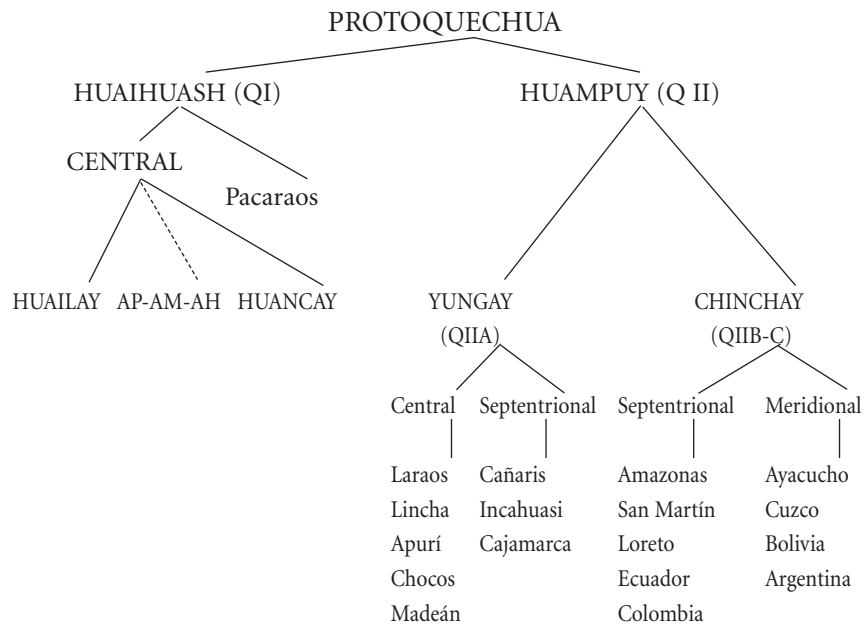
PROTOQUECHUA

HUAIHUASH (QI)

HUAMPUY (Q II)

CENTRAL

Pacaraos

HUAILAY AP-AM-AH HUANCAY

YUNGAY (QIIA)

CHINCHAY (QIIB-C)

Central

Septentrional

Septentrional

Meridional

Laraos
Lincha
Apurí
Chocos
Madeán

Cañaris
Incahuasi
Cajamarca

Amazonas
San Martín
Loreto
Ecuador
Colombia

Ayacucho
Cuzco
Bolivia
Argentina